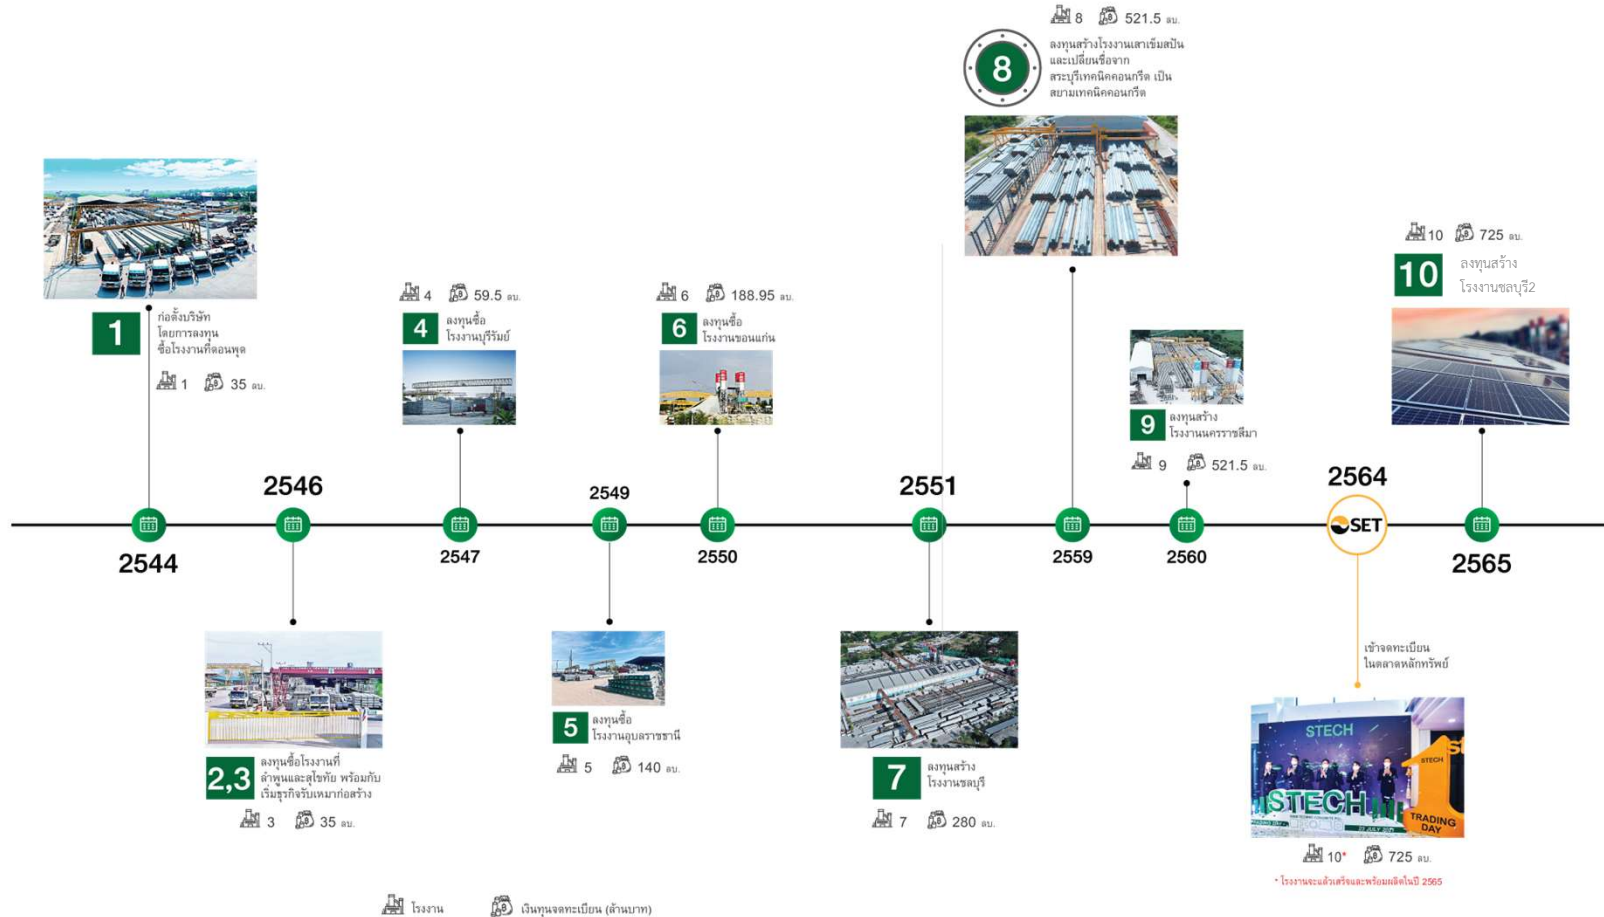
8 521.5 ลบ.

8

ลงทุนสร้างโรงงานเสาเข็มสปัน และเปลี่ยนชื่อจาก สระบุรีเทคนิคคอนกรีต เป็น สยามเทคนิคคอนกรีต

1

ก่อตั้งบริษัท โดยการลงทุน ซื้อโรงงานที่ดอนพุด

1 35 ลบ.

4 59.5 ลบ.

4

ลงทุนซื้อ โรงงานบุรีรัมย์

6 188.95 ลบ.

6

ลงทุนซื้อ โรงงานขอนแก่น

10 725 ลบ.

10

ลงทุนสร้าง โรงงานชลบุรี2

9

ลงทุนสร้าง โรงงานนครราชสีมา

9 521.5 ลบ.

2546

2549

2551

2564

2544

2547

2550

2559

2560

SET

2565

2,3

ลงทุนซื้อโรงงานที่ ลำพูนและสุโขทัย พร้อมกับ เริ่มธุรกิจรับเหมาก่อสร้าง

3 35 ลบ.

5

ลงทุนซื้อ โรงงานอุบลราชธานี

5 140 ลบ.

7

ลงทุนสร้าง โรงงานชลบุรี

7 280 ลบ.

เข้าจดทะเบียน ในตลาดหลักทรัพย์

STECH

STECH

1st

TRADING DAY

10* 725 ลบ.

* โรงงานจะแล้วเสร็จและพร้อมผลิตในปี 2565

โรงงาน

เงินทุนจดทะเบียน (ล้านบาท)